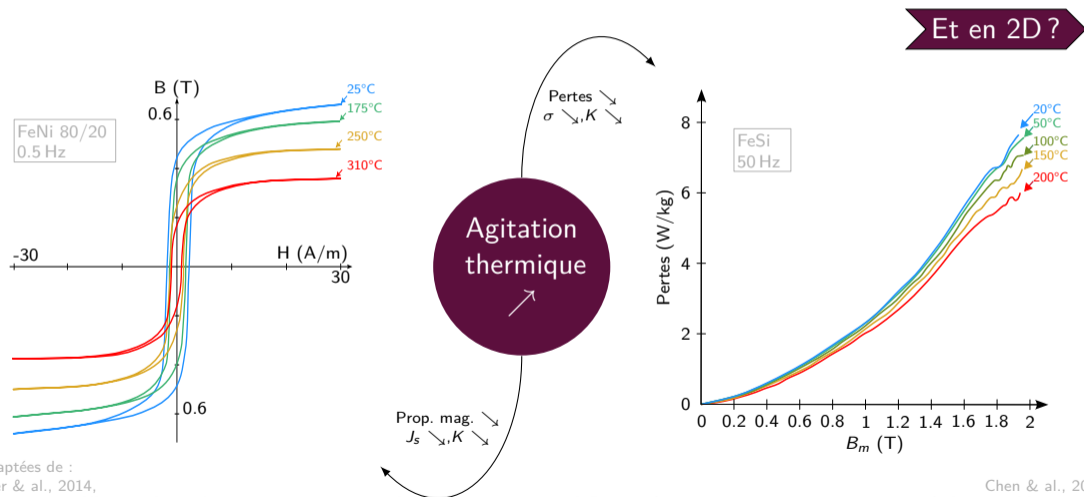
Et en 2D ?

B (T)
0.6
FeNi 80/20
0.5 Hz
25°C
175°C
250°C
310°C
-30
H (A/m)
30
0.6

Pertes ↘
$\sigma$ ↘, $K$ ↘

Agitation thermique
↗

Prop. mag. ↘
$J_s$ ↘, $K$ ↘

8
6
4
2
0
Pertes (W/kg)
FeSi
50 Hz
20°C
50°C
100°C
150°C
200°C
0 0.2 0.4 0.6 0.8 1 1.2 1.4 1.6 1.8 2
$B_m$ (T)

aptées de :
r & al., 2014,

Chen & al., 20